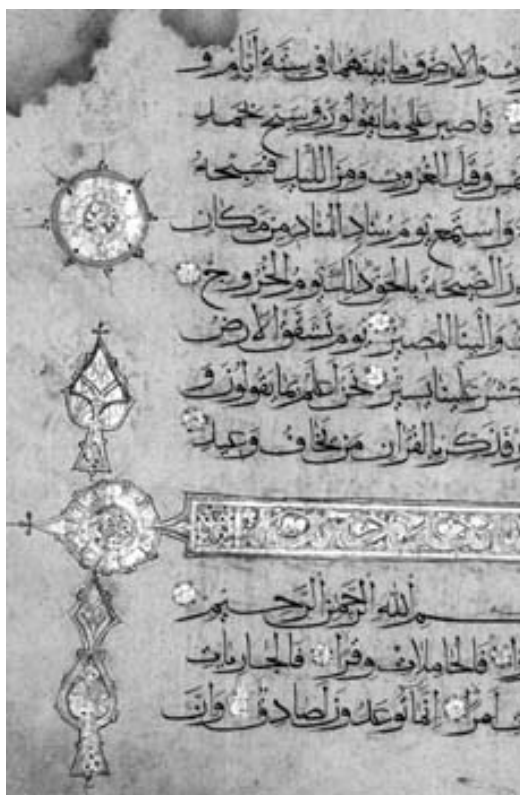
ت والارض وما بينهما فى ستة ايام و
فاصبر على ما يقولون وسبح بحمد
وقبل الغروب ومن اليل فسبحه
واستمع يوم يناد المناد من مكان
الصيحة بالحق ذلك يوم الخروج
واليناالمصير يوم تشقق الارض
حشر علينا يسير نحن اعلم بما يقولون و
فذكر بالقران من يخاف وعيد

بسم الله الرحمن الرحيم
فالحاملات وقرا فالجاريات
امرا انما توعدون لصادق وان